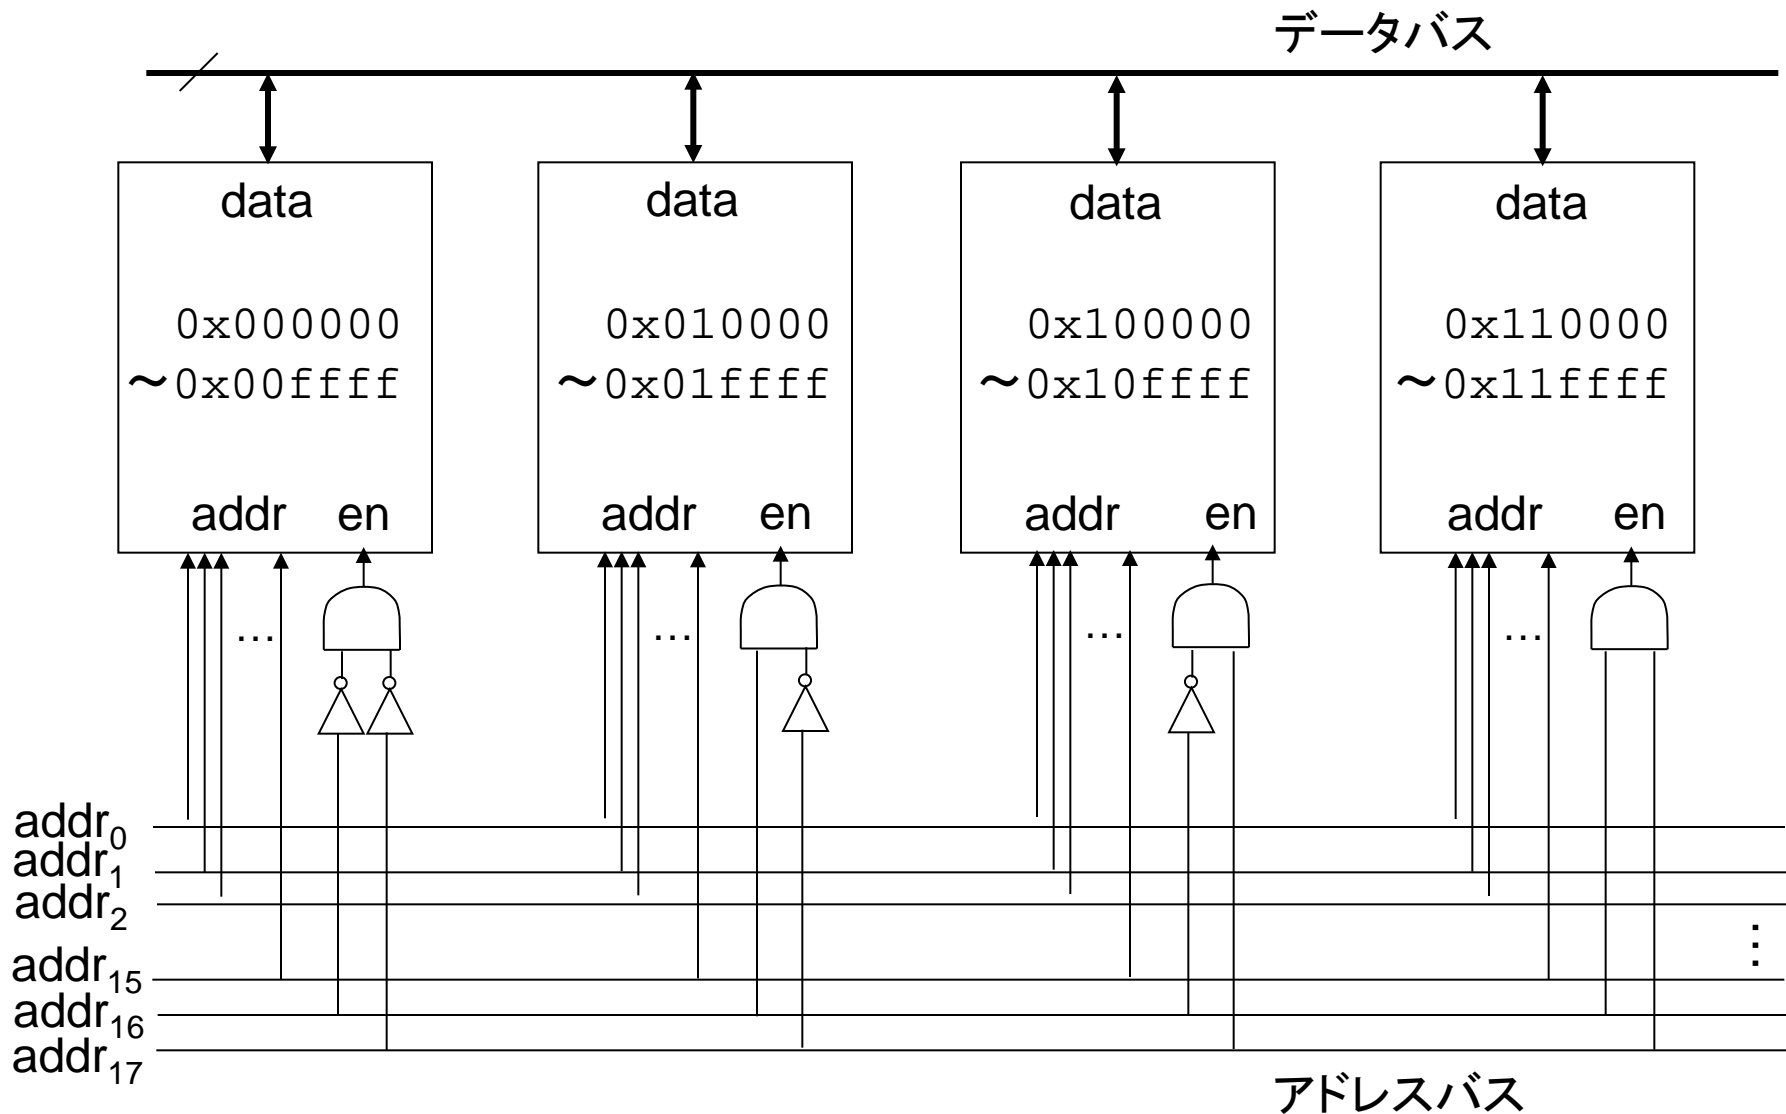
データバス

data

0x000000
～0x00ffff

addr en

…

data

0x010000
～0x01ffff

addr en

…

data

0x100000
～0x10ffff

addr en

…

data

0x110000
～0x11ffff

addr en

…

$addr_0$
$addr_1$
$addr_2$
$addr_{15}$
$addr_{16}$
$addr_{17}$

⋮

アドレスバス